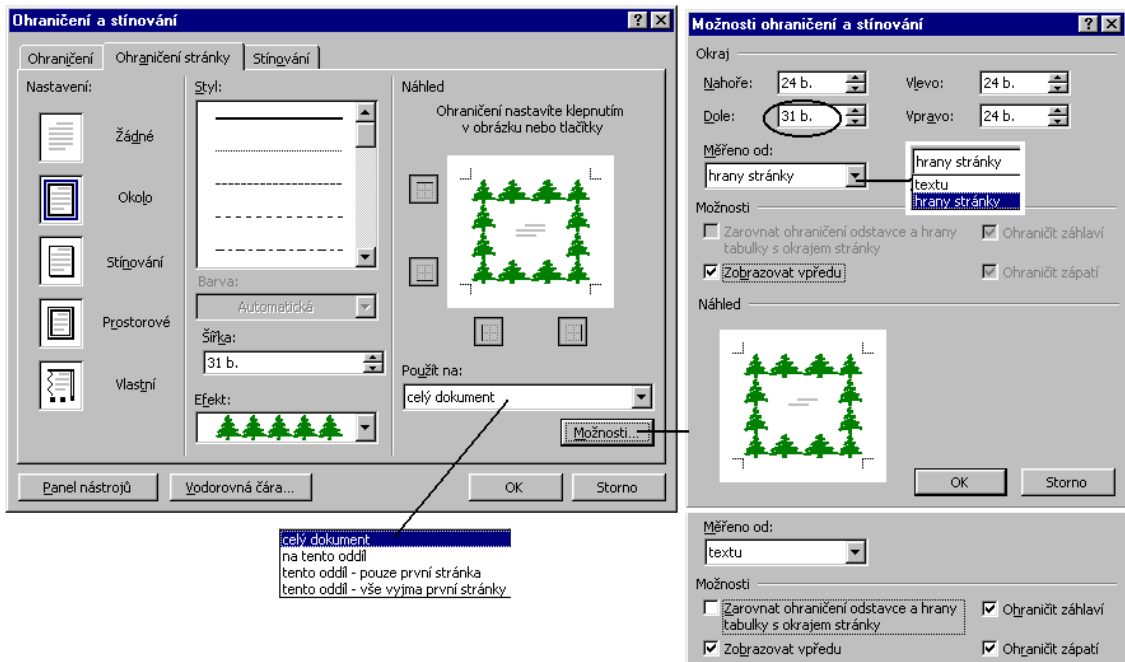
Ohraničení a stínování

Ohraničení | Ohraničení stránky | Stínování

Nastavení:

Žádné

Okolo

Stínování

Prostorové

Vlastní

Styl:

Barva:

Automatická

Šířka:

31 b.

Efekt:

Náhled

Ohraničení nastavíte klepnutím v obrázku nebo tlačítky

Použít na:

celý dokument

Možnosti...

Panel nástrojů

Vodorovná čára...

OK

Storno

celý dokument
na tento oddíl
tento oddíl - pouze první stránka
tento oddíl - vše vyjma první stránky

Možnosti ohraničení a stínování

Okraj

Nahoře: 24 b.

Vlevo: 24 b.

Dole: 31 b.

Vpravo: 24 b.

Měřeno od:

hrany stránky

hrany stránky
textu
hrany stránky

Možnosti

Zarovnat ohraničení odstavce a hrany tabulky s okrajem stránky

Ohraničit záhlaví

Zobrazovat vpředu

Ohraničit zápatí

Náhled

OK

Storno

Měřeno od:

textu

Možnosti

Zarovnat ohraničení odstavce a hrany tabulky s okrajem stránky

Ohraničit záhlaví

Zobrazovat vpředu

Ohraničit zápatí